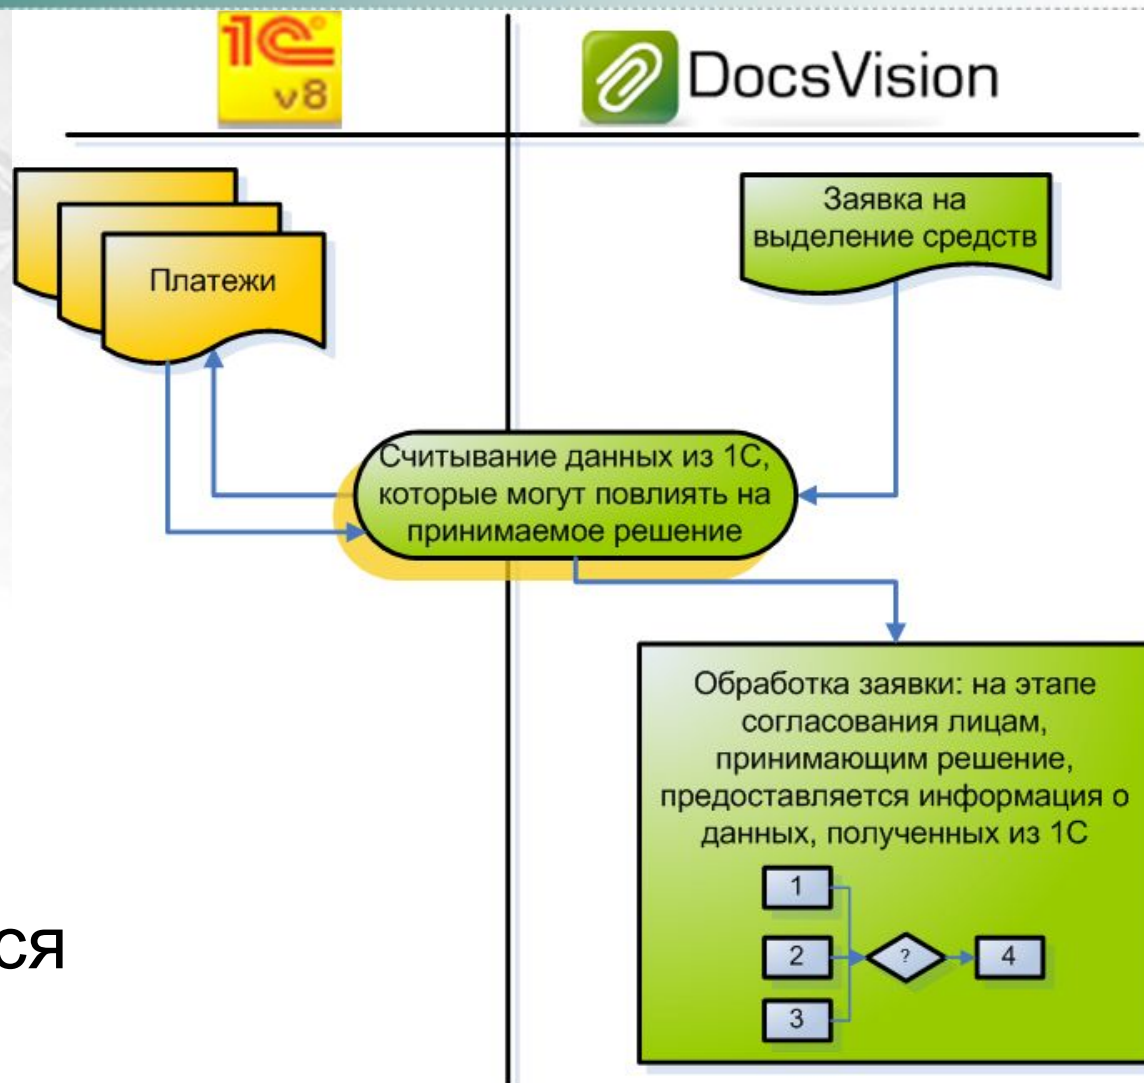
1С v8

DocsVision

Платежи

Заявка на выделение средств

Считывание данных из 1С, которые могут повлиять на принимаемое решение

Обработка заявки: на этапе согласования лицам, принимающим решение, предоставляется информация о данных, полученных из 1С

1

2

3

?

4

ся